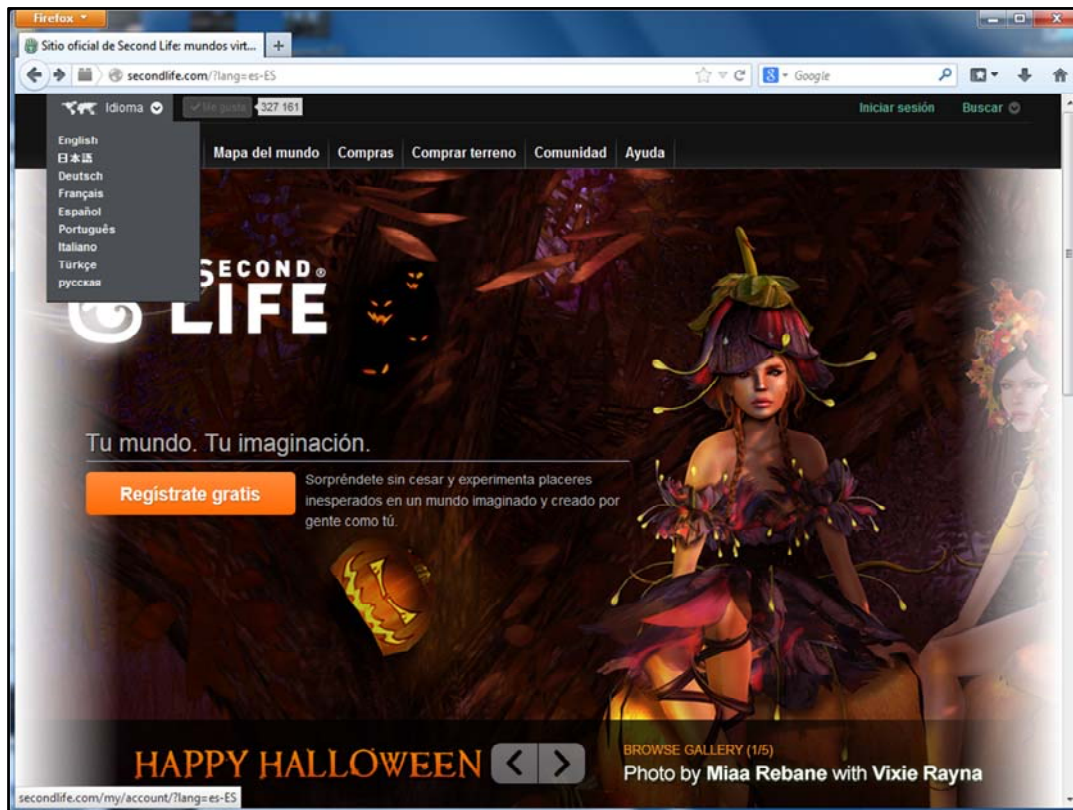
Firefox

Sitio oficial de Second Life: mundos virt...

secondlife.com/?lang=es-ES

Google

Idioma

Me gusta

327 161

Iniciar sesión

Buscar

English
日本語
Deutsch
Français
Español
Português
Italiano
Türkçe
русская

Mapa del mundo

Compras

Comprar terreno

Comunidad

Ayuda

SECOND LIFE

Tu mundo. Tu imaginación.

Regístrate gratis

Sorpréndete sin cesar y experimenta placeres inesperados en un mundo imaginado y creado por gente como tú.

HAPPY HALLOWEEN

BROWSE GALLERY (1/5)

Photo by Miaa Rebane with Vixie Rayna

secondlife.com/my/account/?lang=es-ES